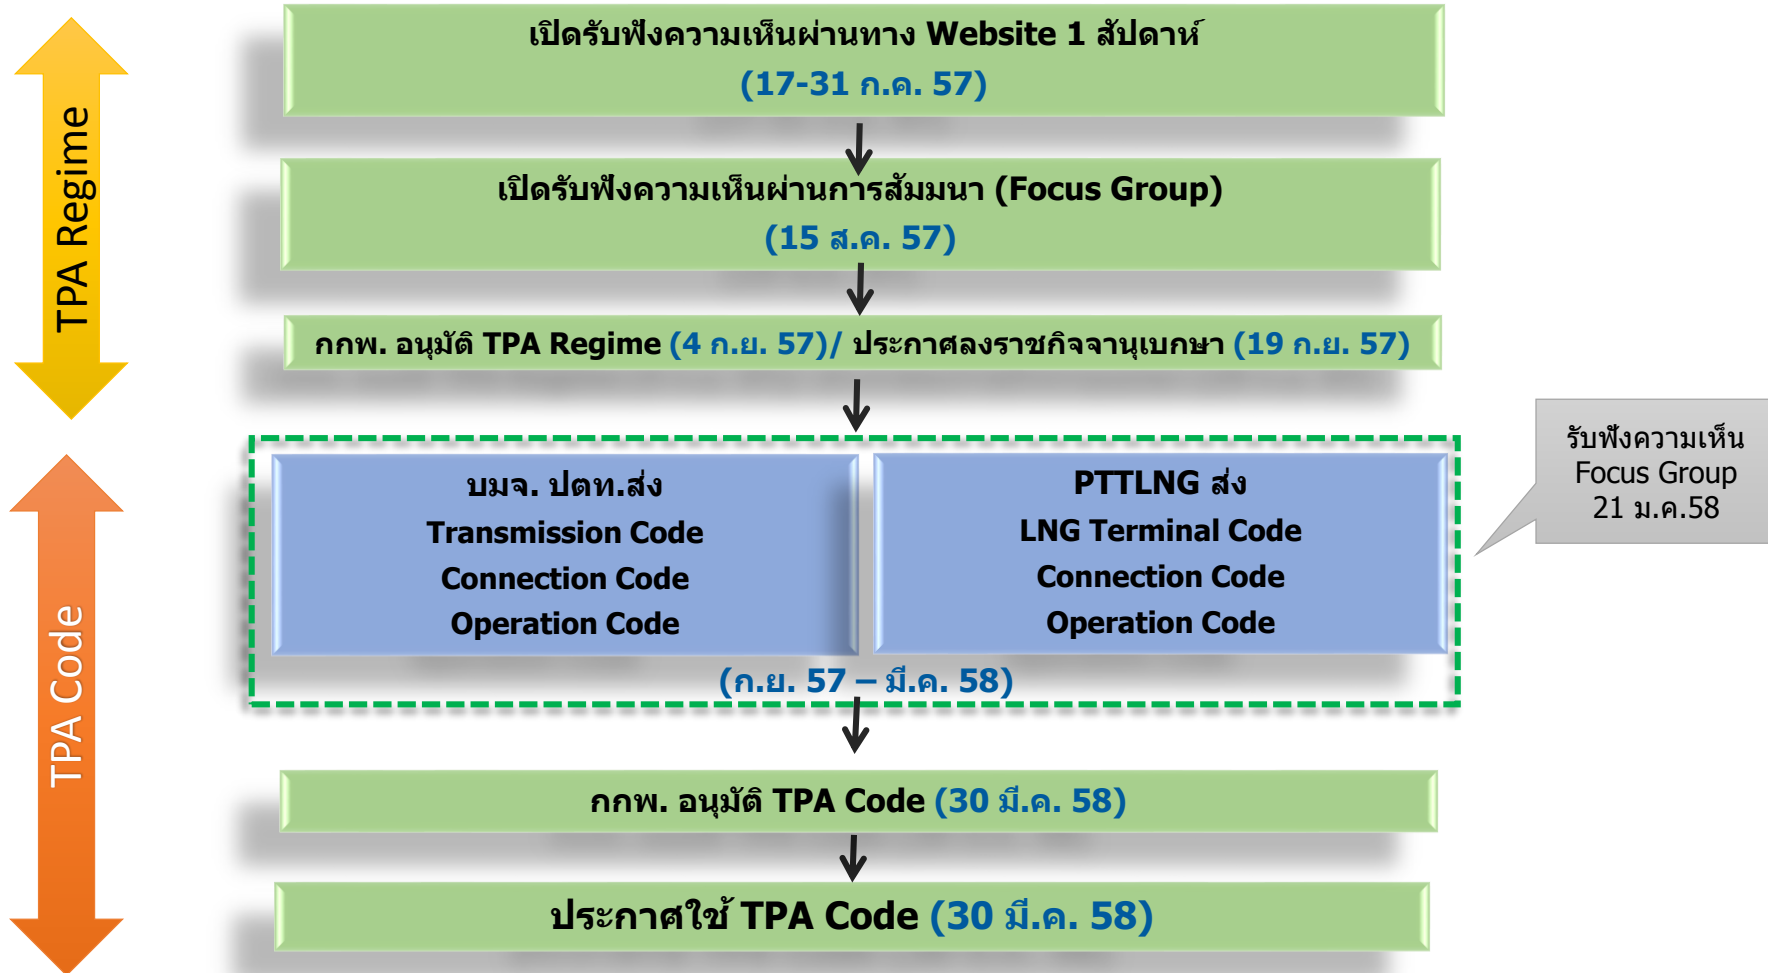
TPA Regime

เปิดรับฟังความเห็นผ่านทาง Website 1 สัปดาห์
(17-31 ก.ค. 57)

เปิดรับฟังความเห็นผ่านการสัมมนา (Focus Group)
(15 ส.ค. 57)

กกพ. อนุมัติ TPA Regime (4 ก.ย. 57)/ ประกาศลงราชกิจจานุเบกษา (19 ก.ย. 57)

TPA Code

บมจ. ปตท.ส่ง
Transmission Code
Connection Code
Operation Code

PTTLNG ส่ง
LNG Terminal Code
Connection Code
Operation Code

(ก.ย. 57 – มี.ค. 58)

รับฟังความเห็น
Focus Group
21 ม.ค.58

กกพ. อนุมัติ TPA Code (30 มี.ค. 58)

ประกาศใช้ TPA Code (30 มี.ค. 58)